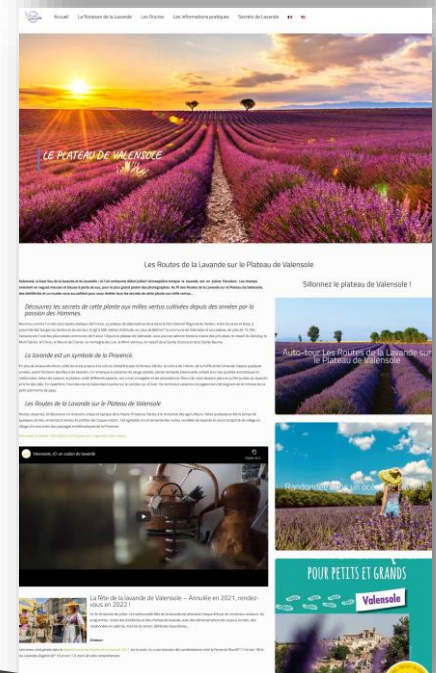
Accueil La Floraison de la Lavande Les Routes Les informations pratiques Secrets de Lavande

LE PLATEAU DE VALENSOLE

Les Routes de la Lavande sur le Plateau de Valensole

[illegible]

Découvrez les secrets de cette plante aux milles vertus cultivées depuis des années par la passion des Hommes.

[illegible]

La lavande est un symbole de la Provence.

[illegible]

Les Routes de la Lavande sur le Plateau de Valensole

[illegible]

Valensole, 4G en culture de lavande

La fête de la lavande de Valensole – Annulée en 2021, rendez-vous en 2022 !

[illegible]

Sillonnez le plateau de Valensole !

Auto-tour Les Routes de la Lavande sur le Plateau de Valensole

Randonnée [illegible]

POUR PETITS ET GRANDS

Valensole